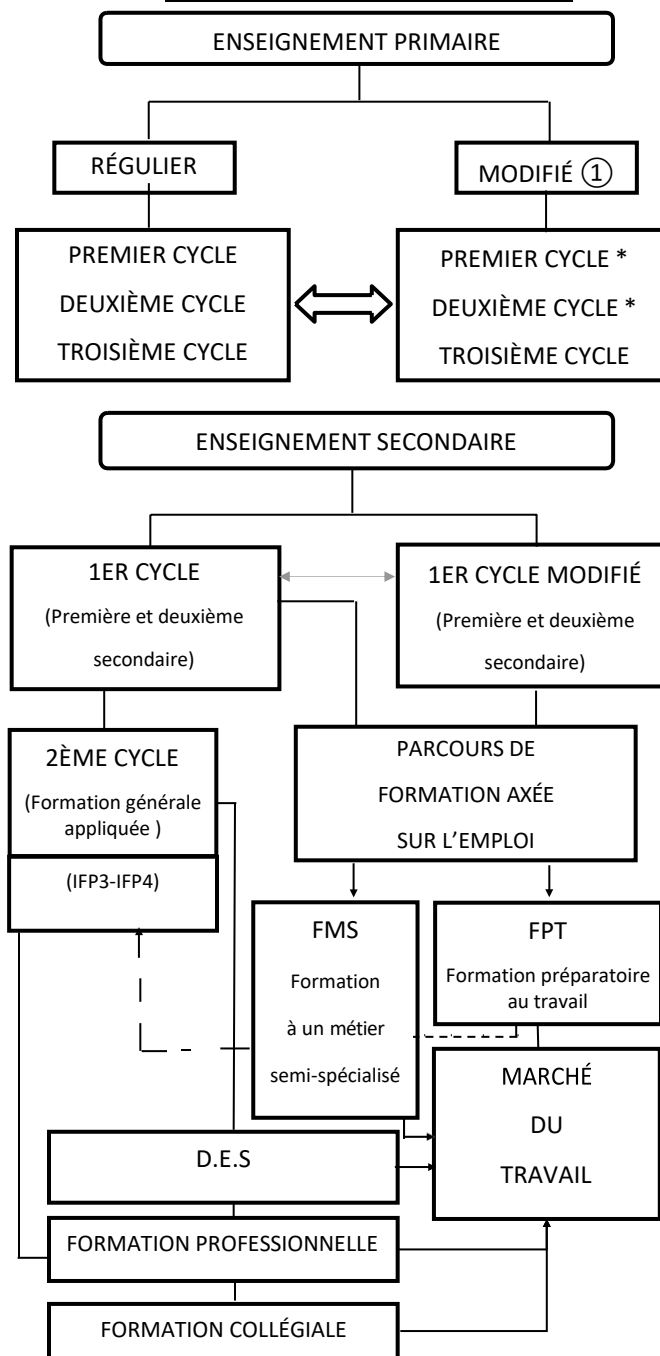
ENSEIGNEMENT PRIMAIRE

RÉGULIER

MODIFIÉ ①

PREMIER CYCLE
DEUXIÈME CYCLE
TROISIÈME CYCLE

PREMIER CYCLE *
DEUXIÈME CYCLE *
TROISIÈME CYCLE

ENSEIGNEMENT SECONDAIRE

1ER CYCLE
(Première et deuxième secondaire)

1ER CYCLE MODIFIÉ
(Première et deuxième secondaire)

2ÈME CYCLE
(Formation générale appliquée )

(IFP3-IFP4)

PARCOURS DE FORMATION AXÉE SUR L'EMPLOI

FMS
Formation à un métier semi-spécialisé

FPT
Formation préparatoire au travail

MARCHÉ DU TRAVAIL

D.E.S

FORMATION PROFESSIONNELLE

FORMATION COLLÉGIALE